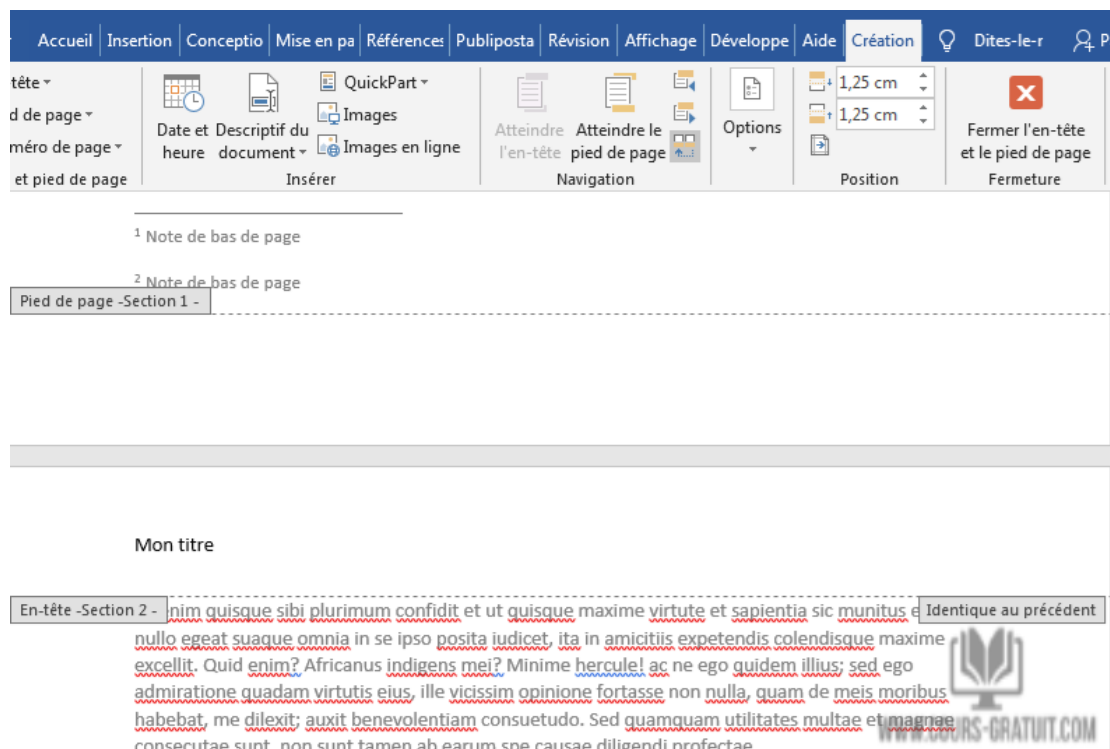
Accueil | Insertion | Conceptio | Mise en pa | Références | Publiposta | Révision | Affichage | Développe | Aide | Création | Dites-le-r | P

tête ▾
d de page ▾
méro de page ▾
et pied de page

Date et heure
Descriptif du document ▾
QuickPart ▾
Images
Images en ligne
Insérer

Atteindre l'en-tête
Atteindre le pied de page
Navigation

Options ▾

1,25 cm
1,25 cm
Position

Fermer l'en-tête et le pied de page
Fermeture

$^1$ Note de bas de page

$^2$ Note de bas de page

Pied de page -Section 1 -

Mon titre

En-tête -Section 2 -

Identique au précédent

nim quisque sibi plurimum confidit et ut quisque maxime virtute et sapientia sic munitus e nullo egeat suaque omnia in se ipso posita iudicet, ita in amicitiis expetendis colendisque maxime excellit. Quid enim? Africanus indigens mei? Minime hercule! ac ne ego quidem illius; sed ego admiratione quadam virtutis eius, ille vicissim opinione fortasse non nulla, quam de meis moribus habebat, me dilexit; auxit benevolentiam consuetudo. Sed quamquam utilitates multae et magnae consecutae sunt, non sunt tamen ab earum spe causae diligendi profectae.

WWW.COURS-GRATUIT.COM